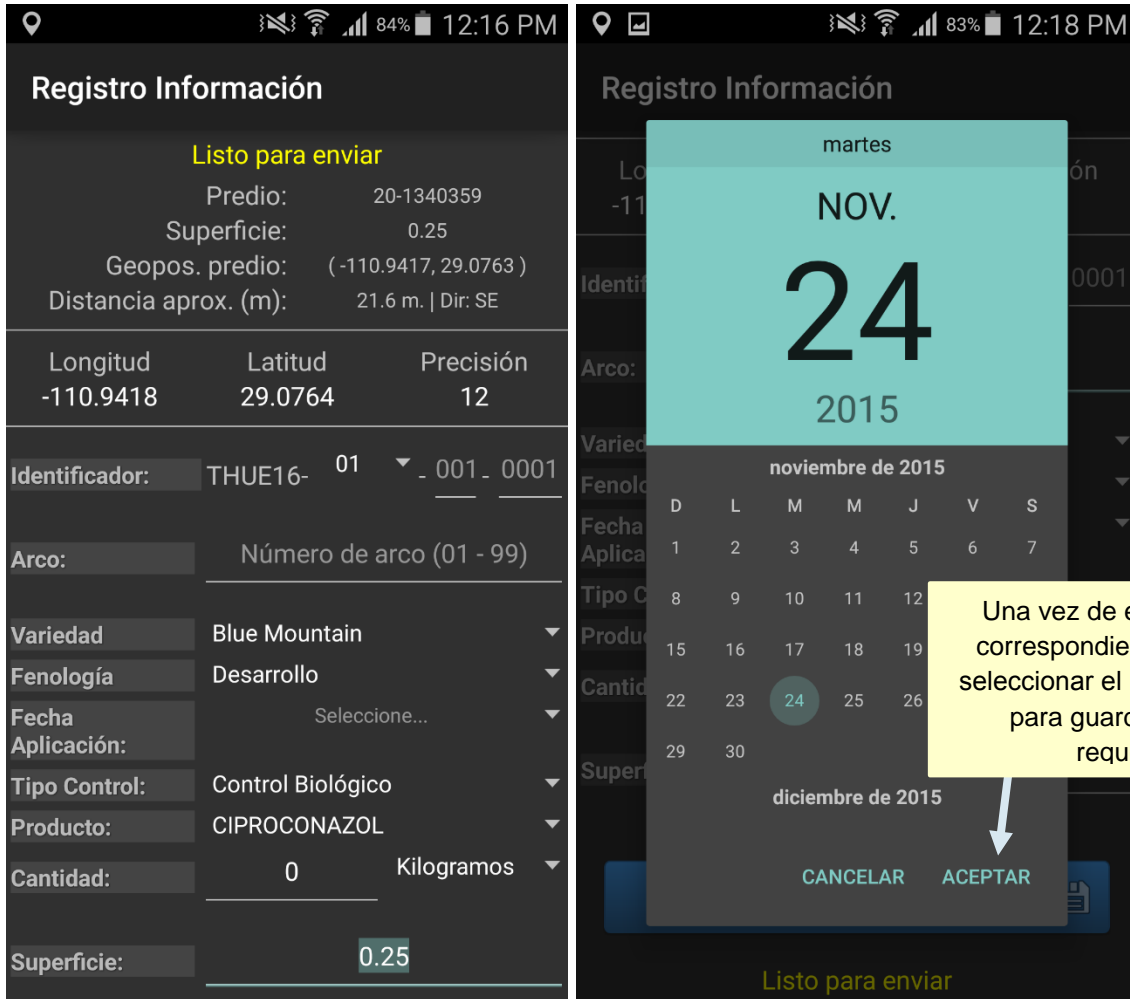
84% 12:16 PM

Registro Información

Listo para enviar
Predio: 20-1340359
Superficie: 0.25
Geopos. predio: ( -110.9417, 29.0763 )
Distancia aprox. (m): 21.6 m. | Dir: SE

| Longitud | Latitud | Precisión |
|---|---|---|
| -110.9418 | 29.0764 | 12 |

Identificador: THUE16- 01 - 001 - 0001

Arco: Número de arco (01 - 99)

Variedad Blue Mountain
Fenología Desarrollo
Fecha Aplicación: Seleccione...
Tipo Control: Control Biológico
Producto: CIPROCONAZOL
Cantidad: 0 Kilogramos

Superficie: 0.25

83% 12:18 PM

Registro Información

Lo
-11
ón
Identif
0001
Arco:
Varied
Fenolo
Fecha
Aplica
Tipo C
Produc
Cantid
Superf

martes
NOV.
24
2015

noviembre de 2015

| D | L | M | M | J | V | S |
|---|---|---|---|---|---|---|
| 1 | 2 | 3 | 4 | 5 | 6 | 7 |
| 8 | 9 | 10 | 11 | 12 | | |
| 15 | 16 | 17 | 18 | 19 | | |
| 22 | 23 | 24 | 25 | 26 | | |
| 29 | 30 | | | | | |

diciembre de 2015

CANCELAR ACEPTAR

Una vez de e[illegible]
correspondie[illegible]
seleccionar el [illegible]
para guard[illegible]
requ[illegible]

Listo para enviar